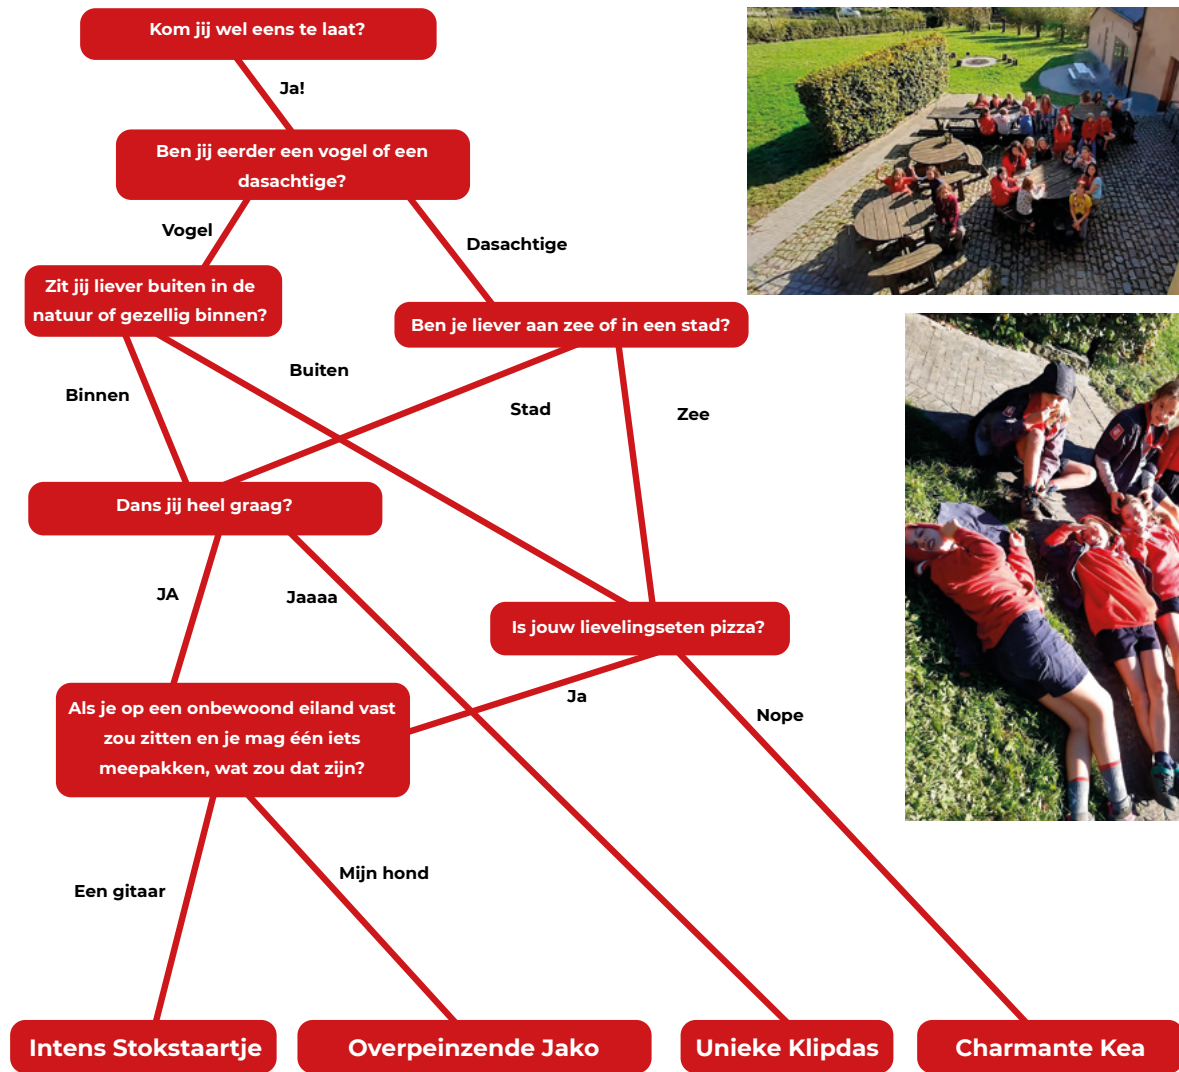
Kom jij wel eens te laat?

Ja!

Ben jij eerder een vogel of een dasachtige?

Vogel

Dasachtige

Zit jij liever buiten in de natuur of gezellig binnen?

Ben je liever aan zee of in een stad?

Buiten

Binnen

Stad

Zee

Dans jij heel graag?

JA

Jaaaa

Is jouw lievelingseten pizza?

Ja

Nope

Als je op een onbewoond eiland vast zou zitten en je mag één iets meepakken, wat zou dat zijn?

Een gitaar

Mijn hond

Intens Stokstaartje

Overpeinzende Jako

Unieke Klipdas

Charmante Kea